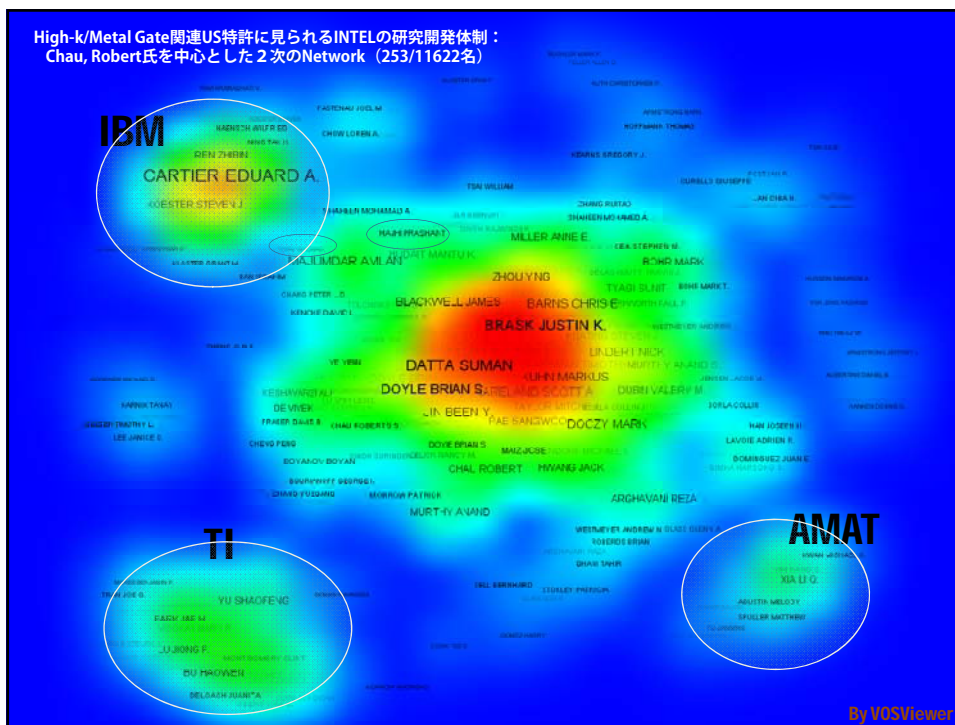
High-k/Metal Gate関連US特許に見られるINTELの研究開発体制：
Chau, Robert氏を中心とした２次のNetwork（253/11622名）

IBM

CARTIER EDUARD A.

REN ZHIBIN

KOESTER STEVEN J.

FASTENAU JOEL M

CHOW LOREN A.

MAJUMDAR AMLAN

HAJHI PRASHANT

MILLER ANNE E.

ZHOU YING

BOHR MARK

TYAGI SUNIT

BLACKWELL JAMES

BARNS CHRIS E.

BRASK JUSTIN K.

DATTA SUMAN

DOYLE BRIAN S.

LINDERT NICK

KUHN MARKUS

DUBIN VALERY M.

LIN BEEN Y.

DOCZY MARK

KESHAVARZI ALI

DE VIVEK

CHAU ROBERT S.

CHAU ROBERT

HWANG JACK

ARGHAVANI REZA

MURTHY ANAND

TI

YU SHAOFENG

LU JIONG P.

BU HAOWEN

AMAT

XIA LI Q.

By VOSViewer